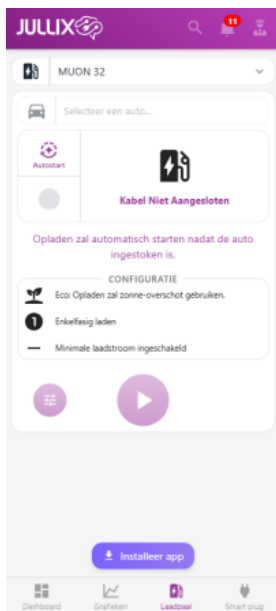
JULLIX

11

MUON 32

Selecteer een auto...

Autostart

Kabel Niet Aangesloten

Opladen zal automatisch starten nadat de auto ingestoken is.

CONFIGURATIE

Eco: Opladen zal zonne-overschot gebruiken.

1 Enkelfasig laden

Minimale laadstroom ingeschakeld

Installeer app

Dashboard Grafieken Laadpaal Smart plug